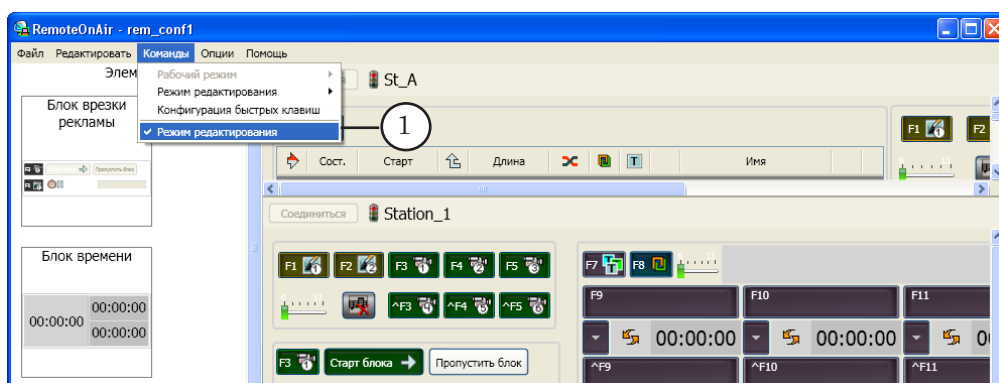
RemoteOnAir - rem_conf1

Файл Редактировать Команды Опции Помощь

Элем

Рабочий режим
Режим редактирования
Конфигурация быстрых клавиш
✓ Режим редактирования

1

St_A

Сост. Старт Длина Имя

F1 F2

Блок врезки рекламы

Пропустить блок

Блок времени

00:00:00 00:00:00 00:00:00

Соединиться Station_1

F1 F2 F3 F4 F5

^F3 ^F4 ^F5

F7 F8

F9 F10 F11

00:00:00 00:00:00 00

^F9 ^F10 ^F11

F3 Старт блока Пропустить блок